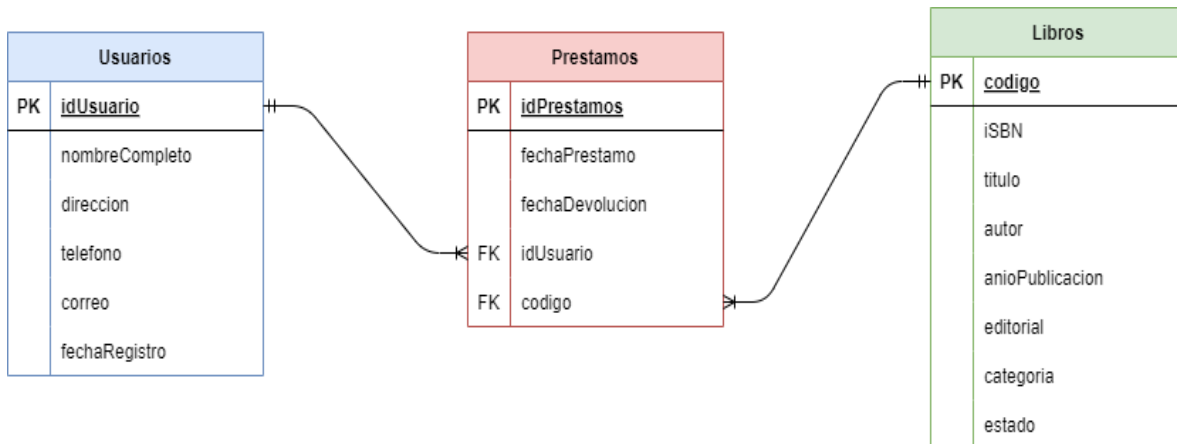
Usuarios

| PK | idUsuario |
|---|---|
| | nombreCompleto |
| | direccion |
| | telefono |
| | correo |
| | fechaRegistro |

Prestamos

| PK | idPrestamos |
|---|---|
| | fechaPrestamo |
| | fechaDevolucion |
| FK | idUsuario |
| FK | codigo |

Libros

| PK | codigo |
|---|---|
| | iSBN |
| | titulo |
| | autor |
| | anioPublicacion |
| | editorial |
| | categoria |
| | estado |